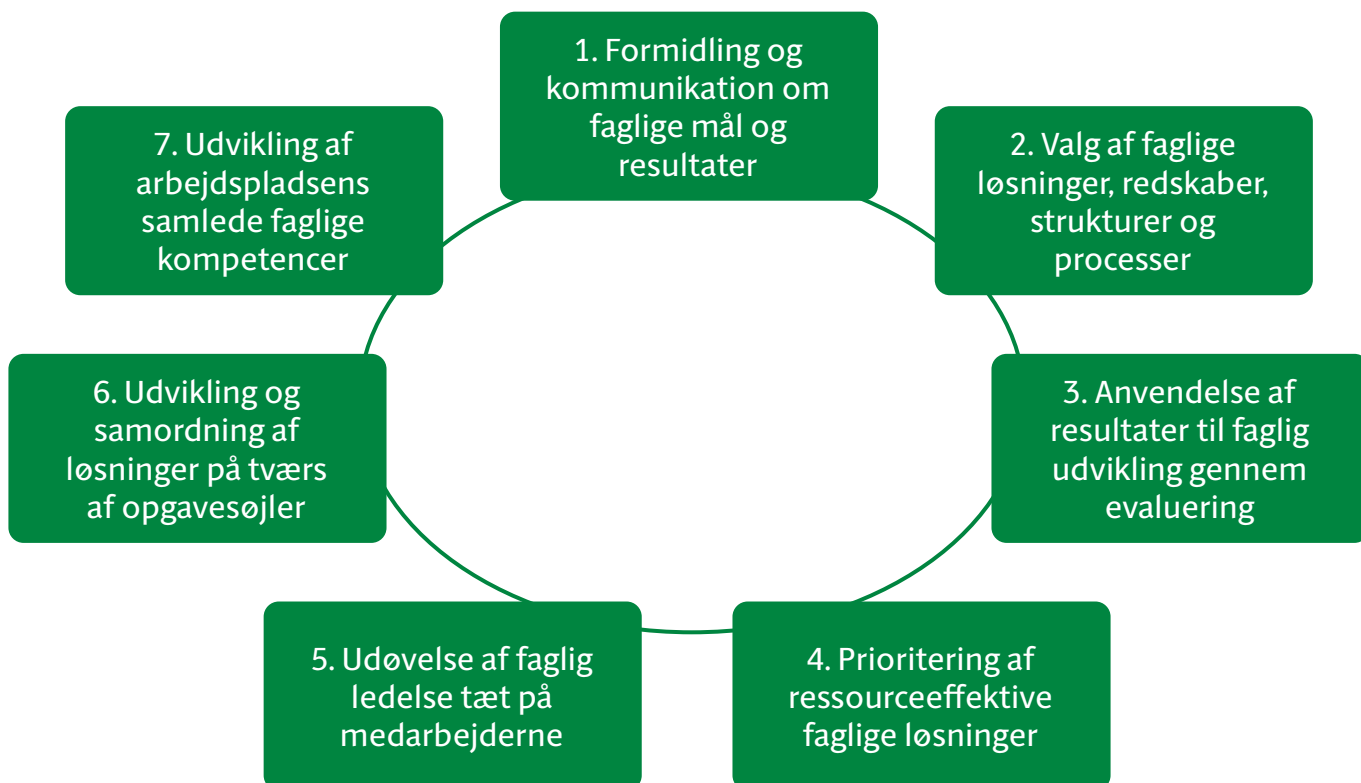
1. Formidling og kommunikation om faglige mål og resultater

2. Valg af faglige løsninger, redskaber, strukturer og processer

3. Anvendelse af resultater til faglig udvikling gennem evaluering

4. Prioritering af ressourceeffektive faglige løsninger

5. Udøvelse af faglig ledelse tæt på medarbejderne

6. Udvikling og samordning af løsninger på tværs af opgavesøjler

7. Udvikling af arbejdspladsens samlede faglige kompetencer